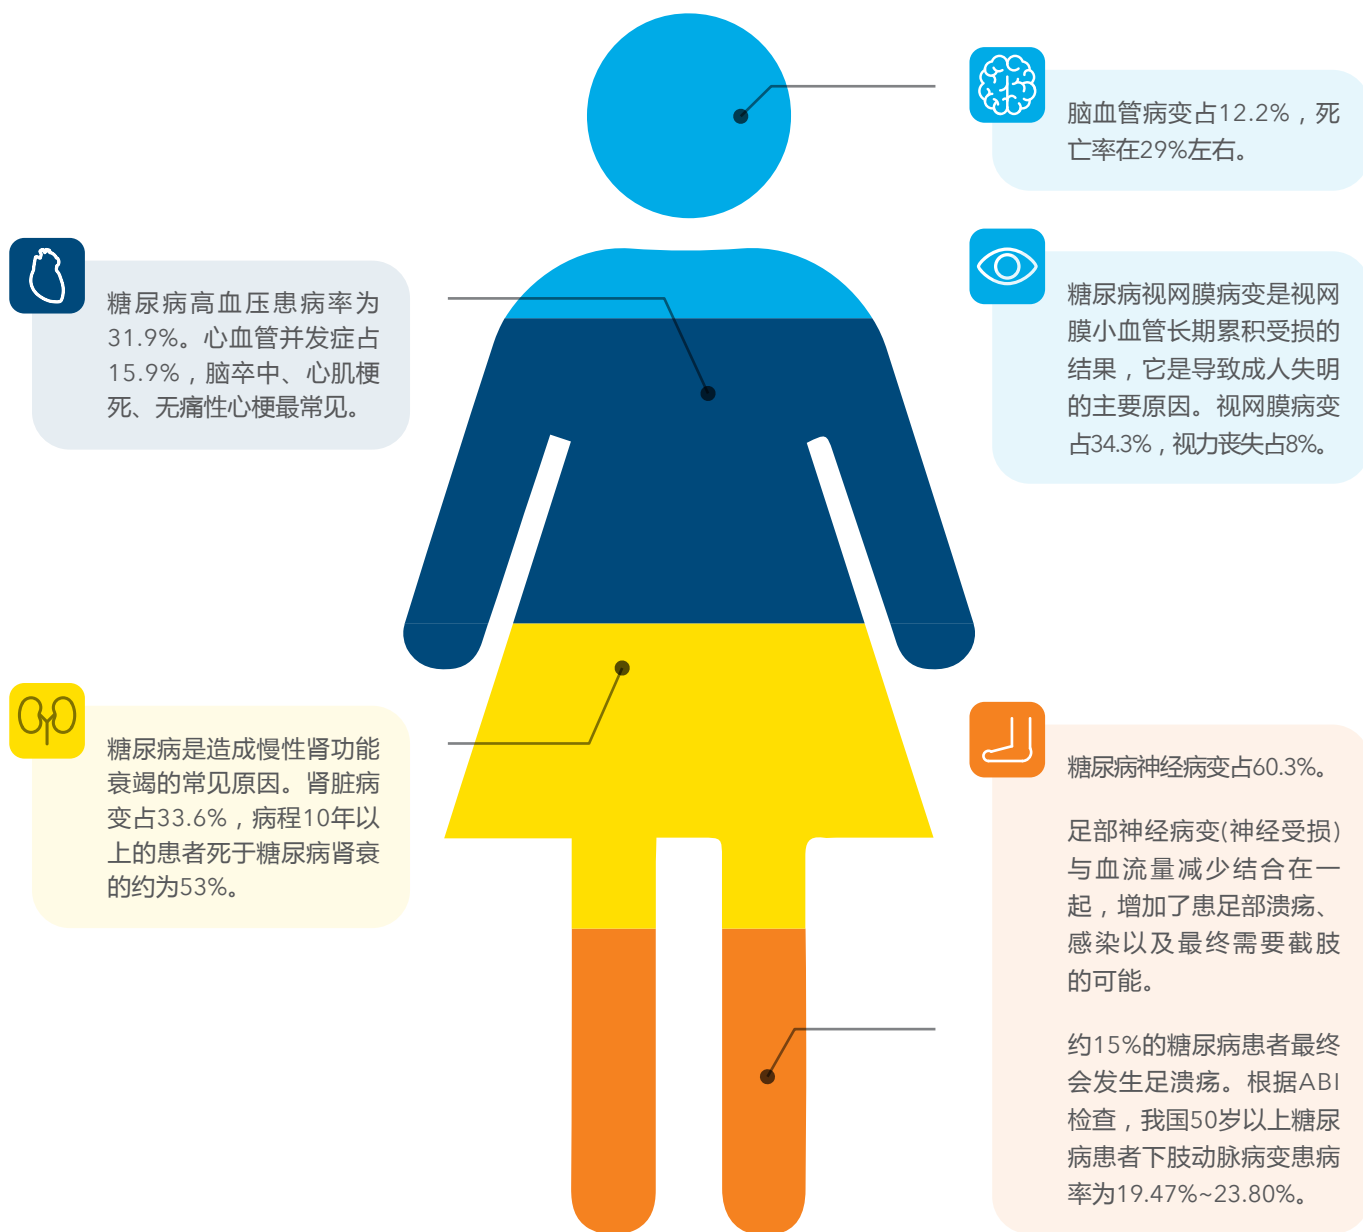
脑血管病变占12.2%，死亡率在29%左右。

糖尿病高血压患病率为31.9%。心血管并发症占15.9%，脑卒中、心肌梗死、无痛性心梗最常见。

糖尿病视网膜病变是视网膜小血管长期累积受损的结果，它是导致成人失明的主要原因。视网膜病变占34.3%，视力丧失占8%。

糖尿病是造成慢性肾功能衰竭的常见原因。肾脏病变占33.6%，病程10年以上的患者死于糖尿病肾衰的约为53%。

糖尿病神经病变占60.3%。

足部神经病变(神经受损)与血流量减少结合在一起，增加了患足部溃疡、感染以及最终需要截肢的可能。

约15%的糖尿病患者最终会发生足溃疡。根据ABI检查，我国50岁以上糖尿病患者下肢动脉病变患病率为19.47%~23.80%。